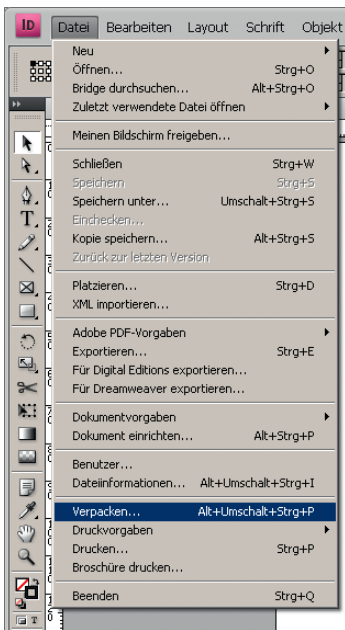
ID Datei Bearbeiten Layout Schrift Objekt

Neu
Öffnen... Strg+O
Bridge durchsuchen... Alt+Strg+O
Zuletzt verwendete Datei öffnen

Meinen Bildschirm freigeben...

Schließen Strg+W
Speichern Strg+S
Speichern unter... Umschalt+Strg+S
Einchecken...
Kopie speichern... Alt+Strg+S
Zurück zur letzten Version

Platzieren... Strg+D
XML importieren...

Adobe PDF-Vorgaben
Exportieren... Strg+E
Für Digital Editions exportieren...
Für Dreamweaver exportieren...

Dokumentvorgaben
Dokument einrichten... Alt+Strg+P

Benutzer...
Dateiinformationen... Alt+Umschalt+Strg+I

Verpacken... Alt+Umschalt+Strg+P
Druckvorgaben
Drucken... Strg+P
Broschüre drucken...

Beenden Strg+Q